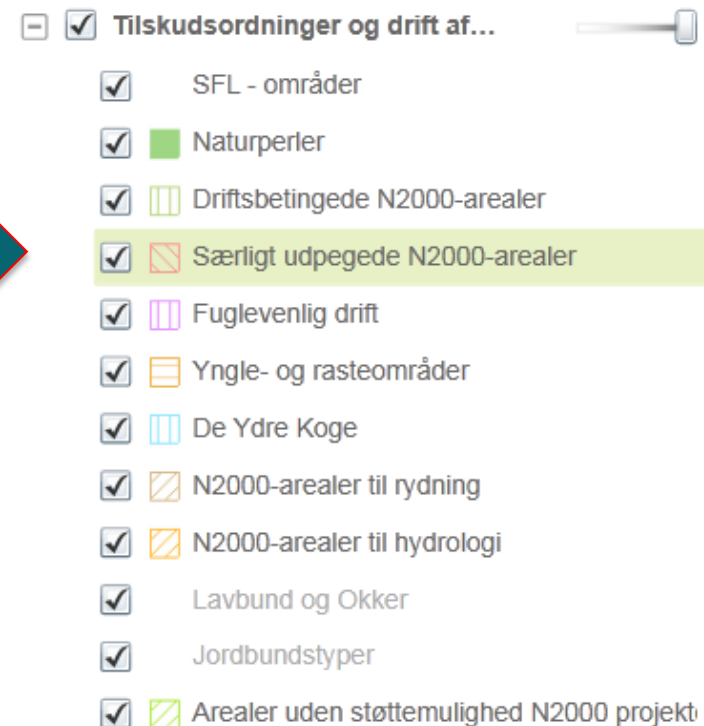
Tilskudsordninger og drift af...

SFL - områder

Naturperler

Driftsbetingede N2000-arealer

Særligt udpegede N2000-arealer

Fuglevenlig drift

Yngle- og rasteområder

De Ydre Koge

N2000-arealer til rydning

N2000-arealer til hydrologi

Lavbund og Okker

Jordbundstyper

Arealer uden støttemulighed N2000 projekt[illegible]